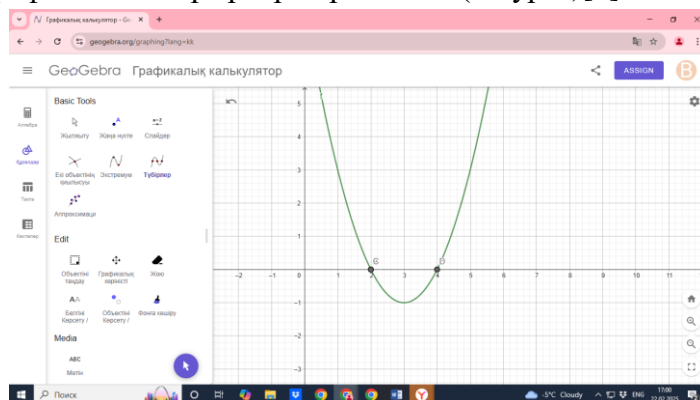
Графикалық калькулятор - Ge
geogebra.org/graphing?lang=kk
GeoGebra Графикалық калькулятор
ASSIGN
Алгебра
Құралдар
Таста
Кестелер
Basic Tools
Жылжыту
Жаңа нүкте
Слайдер
Екі объектінің қиылысуы
Экстремум
Түбірлер
Аппроксимация
Edit
Объектіні таңдау
Графикалық көрініс
Жою
Белгіні Көрсету /
Объектіні Көрсету /
Фонға көшіру
Media
ABC
Мәтін
C
D
-2
-1
0
1
2
3
4
5
6
7
8
9
10
11
5
4
3
2
1
-1
-2
-3
Поиск
-5°C Cloudy
ENG
17:00
22.02.2025